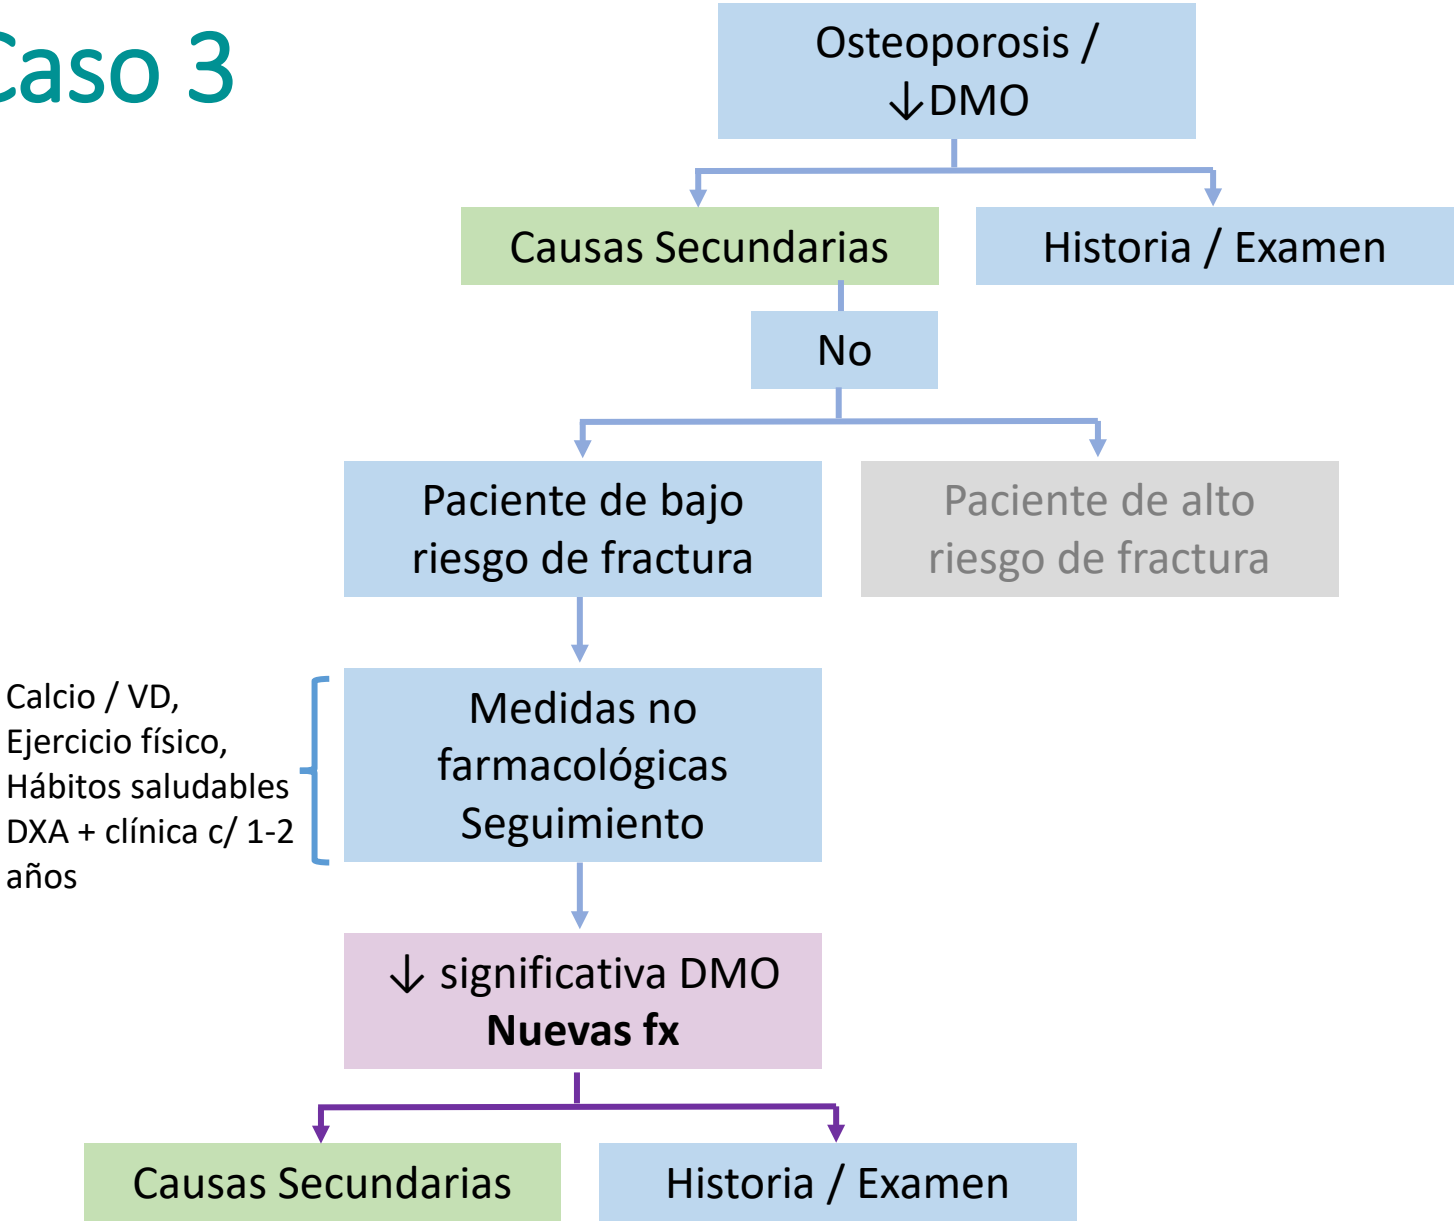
Caso 3

Osteoporosis / ↓DMO

Causas Secundarias

Historia / Examen

No

Paciente de bajo riesgo de fractura

Paciente de alto riesgo de fractura

Calcio / VD, Ejercicio físico, Hábitos saludables DXA + clínica c/ 1-2 años

Medidas no farmacológicas Seguimiento

↓ significativa DMO
**Nuevas fx**

Causas Secundarias

Historia / Examen